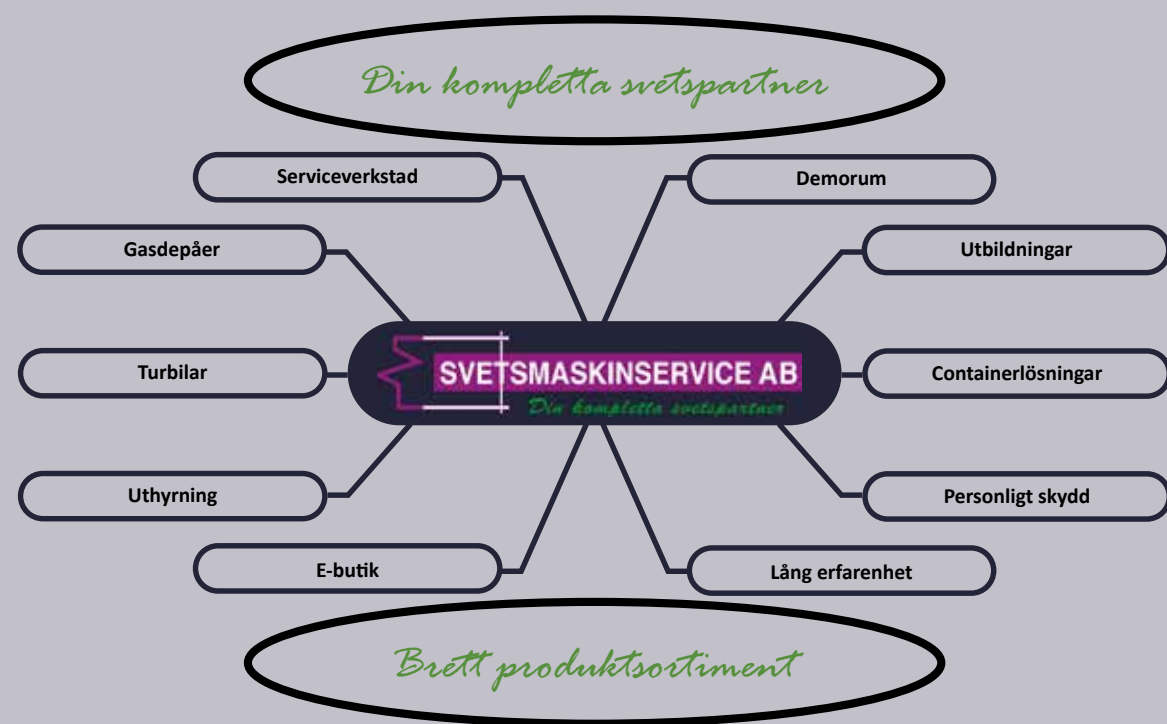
Din kompletta svetspartner

Serviceverkstad

Demorum

Gasdepåer

Utbildningar

Turbilar

SVETSMASKINSERVICE AB

Din kompletta svetspartner

Containerlösningar

Uthyrning

Personligt skydd

E-butik

Lång erfarenhet

Brett produktsortiment